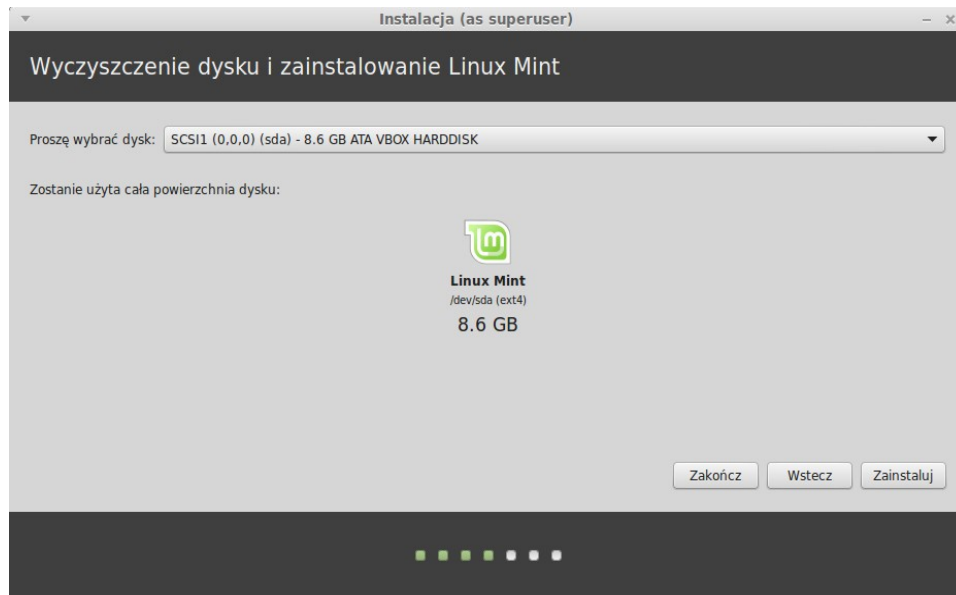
Instalacja (as superuser)

Wyczyszczenie dysku i zainstalowanie Linux Mint

Proszę wybrać dysk: SCSI1 (0,0,0) (sda) - 8.6 GB ATA VBOX HARDDISK

Zostanie użyta cała powierzchnia dysku:

Linux Mint
/dev/sda (ext4)
8.6 GB

Zakończ
Wstecz
Zainstaluj